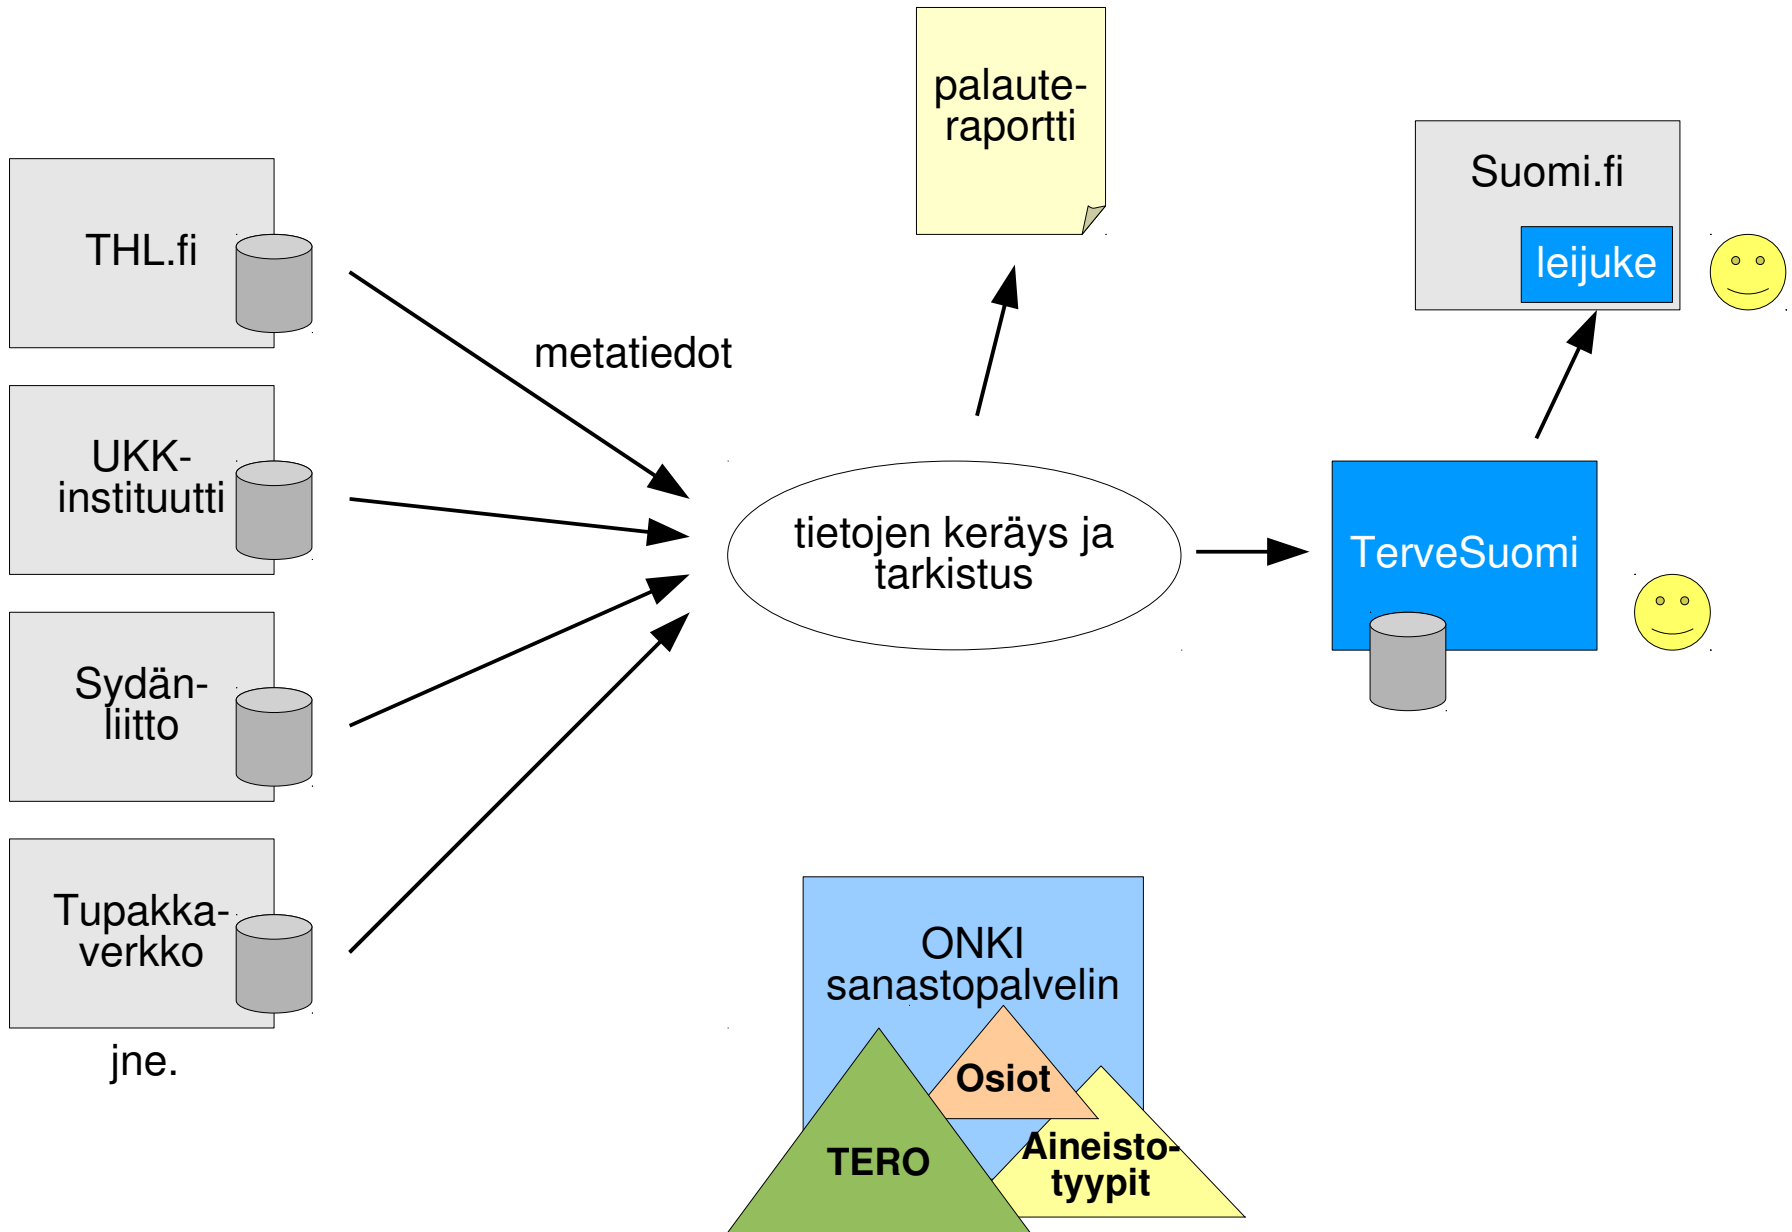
THL.fi

UKK-instituutti

Sydän-liitto

Tupakka-verkko

jne.

metatiedot

palaute-raportti

tietojen keräys ja tarkistus

Suomi.fi

leijuke

TerveSuomi

ONKI sanastopalvelin

Osiot

TERO

Aineisto-tyypit